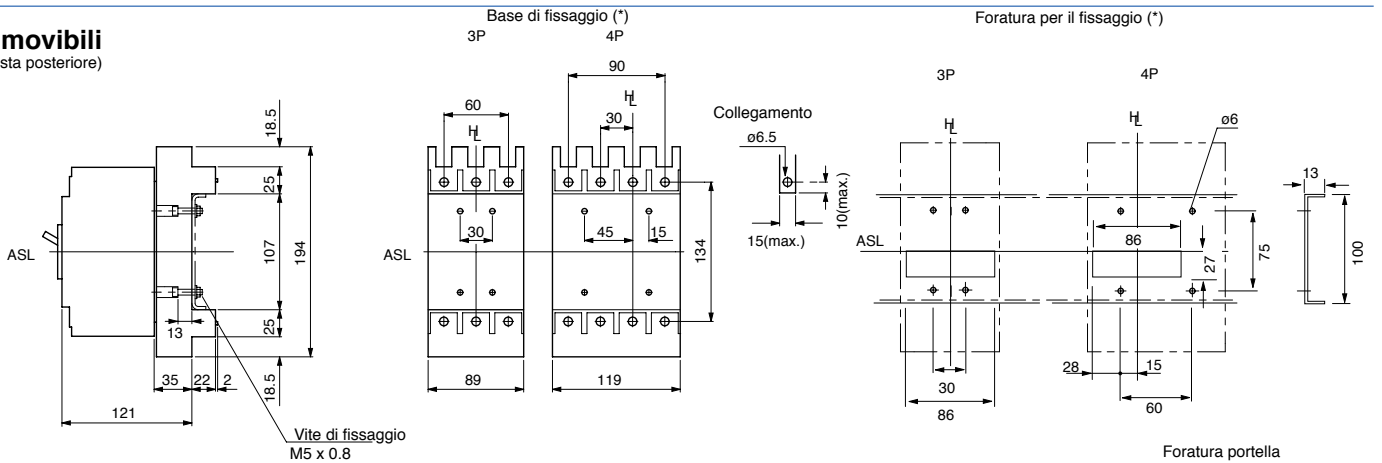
movibili
sta posteriore)

ASL

18.5
25
107
194
25
18.5
13
35 22 2
121

Vite di fissaggio
M5 x 0.8

Base di fissaggio (*)
3P 4P

60
90
30
30
45
15
134
89
119
ASL

Collegamento
ø6.5
10(max.)
15(max.)

Foratura per il fissaggio (*)

3P 4P

ø6
ASL
86
27
75
30
86
28
15
60

13
100

Foratura portella